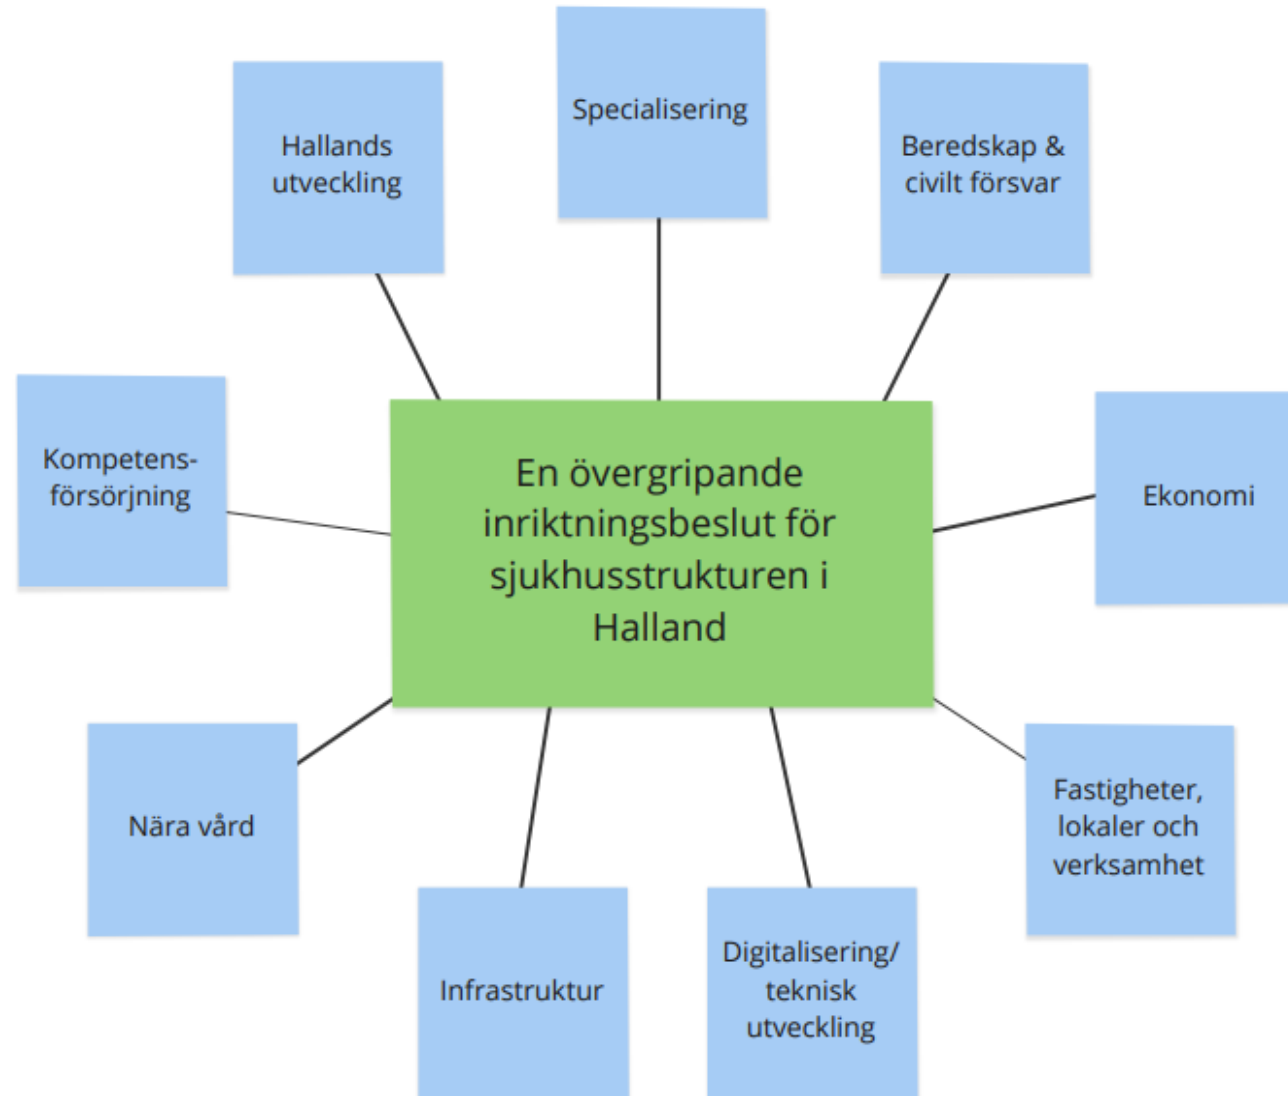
Specialisering

Hallands utveckling

Beredskap & civilt försvar

Kompetens-försörjning

En övergripande inriktningsbeslut för sjukhusstrukturen i Halland

Ekonomi

Nära vård

Fastigheter, lokaler och verksamhet

Infrastruktur

Digitalisering/ teknisk utveckling